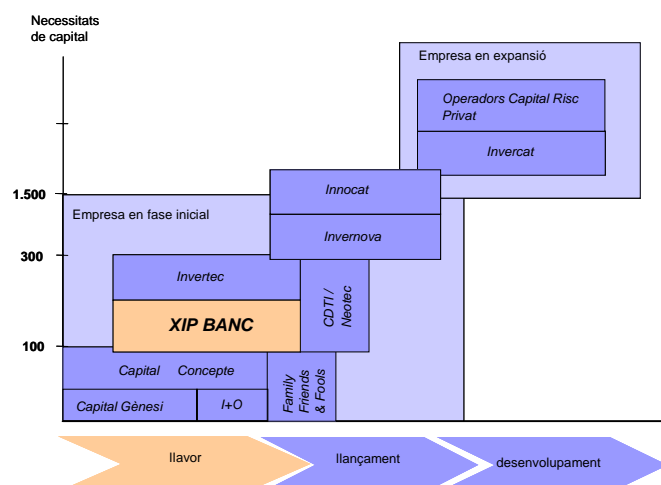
Necessitats de capital

1.500

300

100

Empresa en expansió

Operadors Capital Risc Privat

Invercat

Innocat

Invernova

Empresa en fase inicial

Invertec

XIP BANC

CDTI / Neotec

Capital Concepte

Capital Gènesi

I+O

Family Friends & Fools

llavor

llançament

desenvolupament